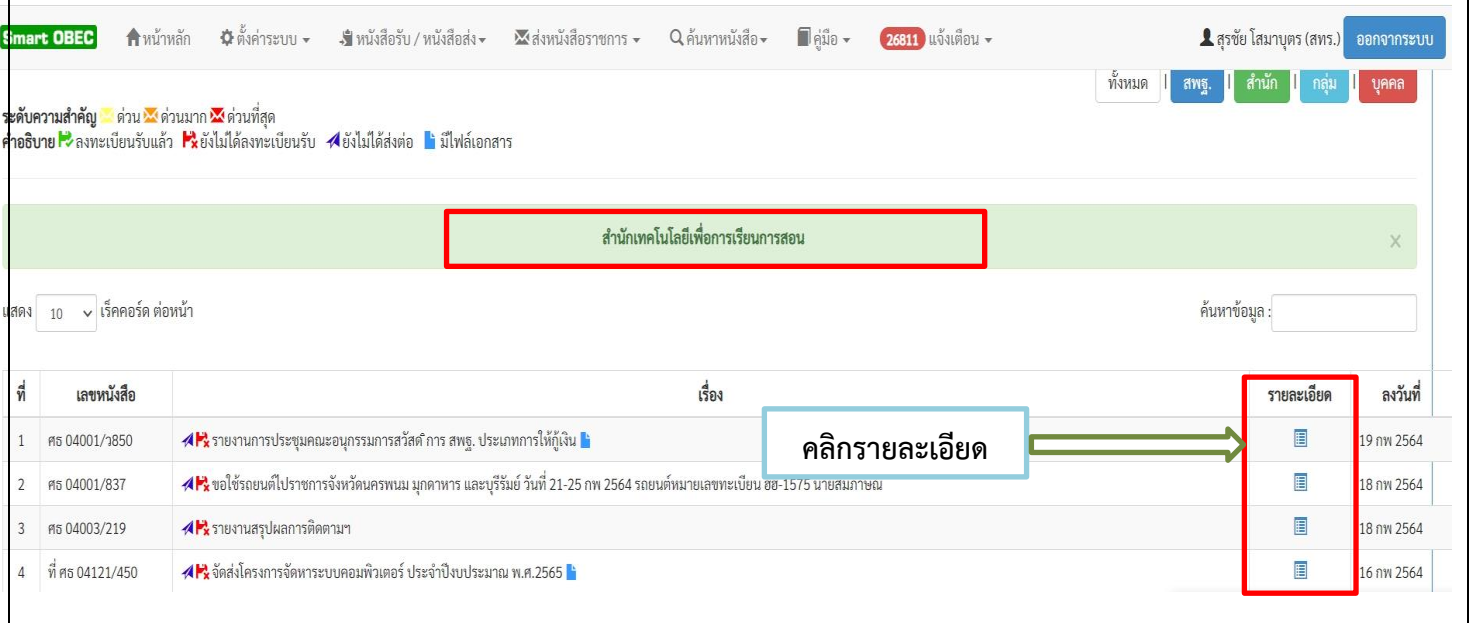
Smart OBEC หน้าหลัก ตั้งค่าระบบ ▾ หนังสือรับ / หนังสือส่ง ▾ ส่งหนังสือราชการ ▾ ค้นหาหนังสือ ▾ คู่มือ ▾ 26811 แจ้งเตือน ▾ สุรชัย โสมาบุตร (สทร.) ออกจากระบบ

ทั้งหมด | สพฐ. | สำนัก | กลุ่ม | บุคคล

ระดับความสำคัญ ด่วน ด่วนมาก ด่วนที่สุด
คำอธิบาย ลงทะเบียนรับแล้ว ยังไม่ได้ลงทะเบียนรับ ยังไม่ได้ส่งต่อ มีไฟล์เอกสาร

สำนักเทคโนโลยีเพื่อการเรียนการสอน

x

แสดง 10 ▾ เร็คคอร์ด ต่อหน้า

ค้นหาข้อมูล :

| ที่ | เลขหนังสือ | เรื่อง | รายละเอียด | ลงวันที่ |
|---|---|---|---|---|
| 1 | ศธ 04001/ว850 | รายงานการประชุมคณะอนุกรรมการสวัสดิการ สพฐ. ประเภทการให้กู้เงิน | | 19 กพ 2564 |
| 2 | ศธ 04001/837 | ขอใช้รถยนต์ไปราชการจังหวัดนครพนม มุกดาหาร และบุรีรัมย์ วันที่ 21-25 กพ 2564 รถยนต์หมายเลขทะเบียน ฮฮ-1575 นายสมภาษณ์ | | 18 กพ 2564 |
| 3 | ศธ 04003/219 | รายงานสรุปผลการติดตามฯ | | 18 กพ 2564 |
| 4 | ที่ ศธ 04121/450 | จัดส่งโครงการจัดหาระบบคอมพิวเตอร์ ประจำปีงบประมาณ พ.ศ.2565 | | 16 กพ 2564 |

คลิกรายละเอียด